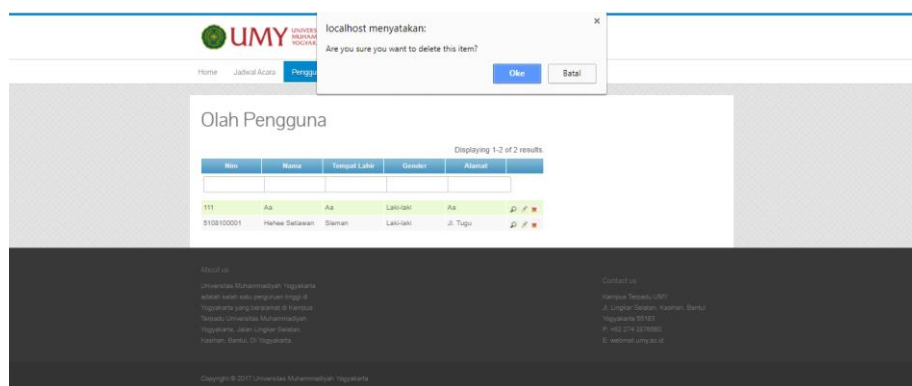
UMY UNIVERS MUHAM YOGYAK

localhost menyatakan:

×

Are you sure you want to delete this item?

Oke

Batal

Home Jadwal Acara Penggu

Olah Pengguna

Displaying 1-2 of 2 results.

| Nim | Nama | Tempat Lahir | Gender | Alamat |
|---|---|---|---|---|
| | | | | |
| 111 | Aa | Aa | Laki-laki | Aa |
| 5108100001 | Hehee Setiawan | Sleman | Laki-laki | Jl. Tugu |

About us

Universitas Muhammadiyah Yogyakarta adalah salah satu perguruan tinggi di Yogyakarta yang beralamat di Kampus Terpadu Universitas Muhammadiyah Yogyakarta, Jalan Lingkar Selatan, Kasihan, Bantul, DI Yogyakarta.

Contact us

Kampus Terpadu UMY
Jl. Lingkar Selatan, Kasihan, Bantul
Yogyakarta 55183
P: +62 274 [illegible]
E: webmail.umy.ac.id

Copyright © 2017 Universitas Muhammadiyah Yogyakarta